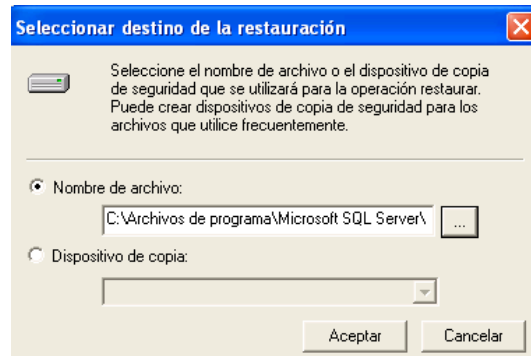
Seleccionar destino de la restauración

Seleccione el nombre de archivo o el dispositivo de copia de seguridad que se utilizará para la operación restaurar. Puede crear dispositivos de copia de seguridad para los archivos que utilice frecuentemente.

Nombre de archivo:

C:\Archivos de programa\Microsoft SQL Server\

...

Dispositivo de copia:

Aceptar

Cancelar